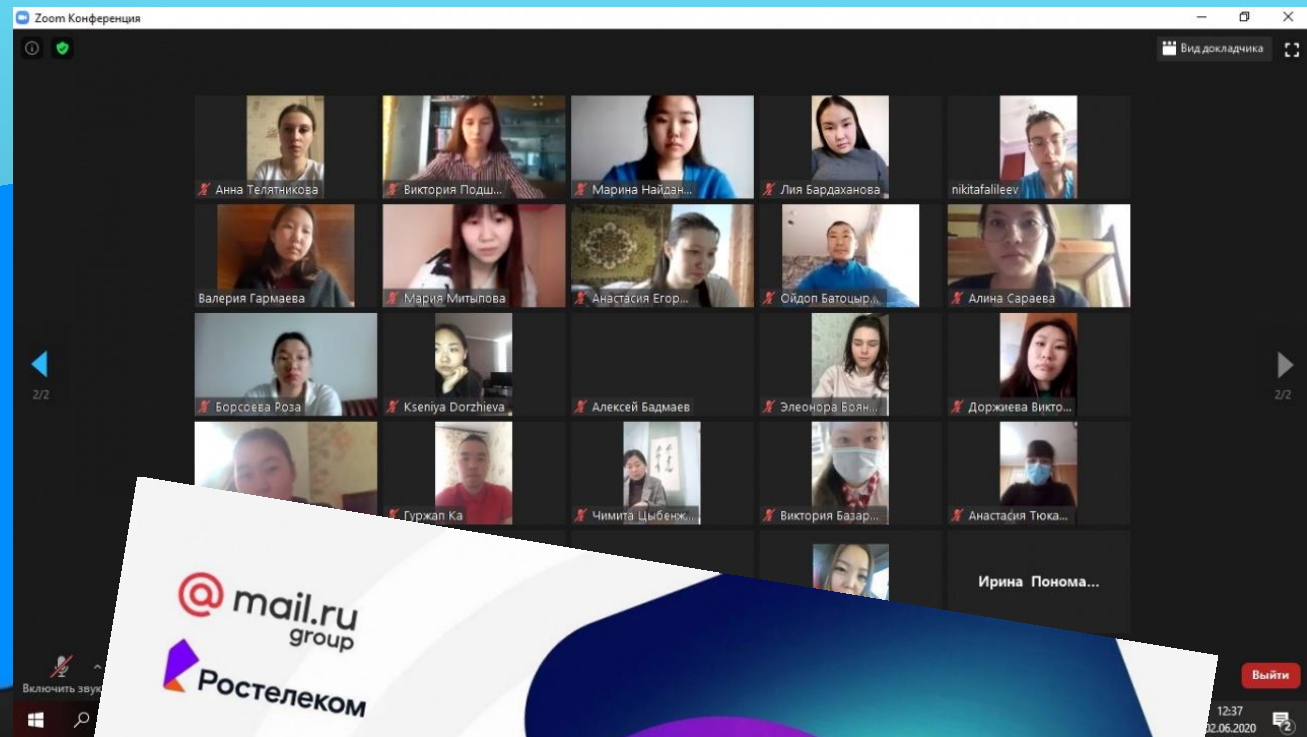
Zoom Конференция

Вид докладчика

Анна Телятникова
Виктория Подш...
Марина Найдан...
Лия Бардаханова
nikitafalileev
Валерия Гармаева
Мария Митыпова
Анастасия Егор...
Ойдоп Батоцыр...
Алина Сараева
Борсоева Роза
Kseniya Dorzhieva
Алексей Бадмаев
Элеонора Боян...
Доржиева Викто...
Гуржап Ка
Чимита Цыбенж...
Виктория Базар...
Анастасия Тюка...
Ирина Понома...

2/2
2/2

Включить звук

Выйти

12:37
02.06.2020

mail.ru group
Ростелеком